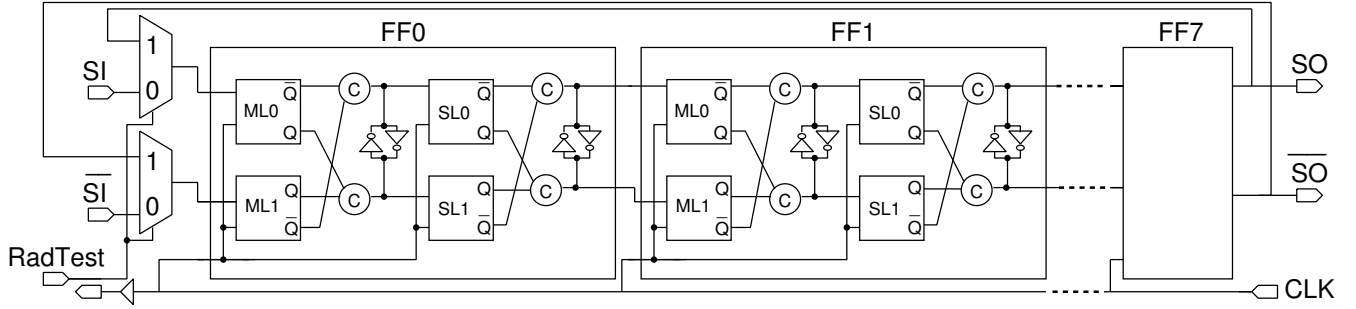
FF0
FF1
FF7
1
0
SI
1
0
$\overline{SI}$
RadTest
ML0
$\overline{Q}$
Q
ML1
Q
$\overline{Q}$
C
C
SL0
$\overline{Q}$
Q
SL1
Q
$\overline{Q}$
C
C
ML0
$\overline{Q}$
Q
ML1
Q
$\overline{Q}$
C
C
SL0
$\overline{Q}$
Q
SL1
Q
$\overline{Q}$
C
C
SO
$\overline{SO}$
CLK